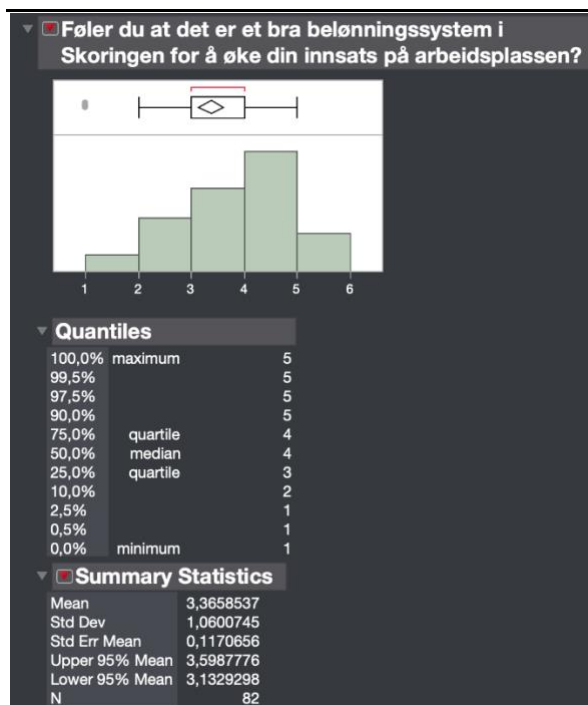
Føler du at det er et bra belønningssystem i Skoringen for å øke din innsats på arbeidsplassen?

1 2 3 4 5 6

Quantiles

| | | |
|---|---|---|
| 100,0% | maximum | 5 |
| 99,5% | | 5 |
| 97,5% | | 5 |
| 90,0% | | 5 |
| 75,0% | quartile | 4 |
| 50,0% | median | 4 |
| 25,0% | quartile | 3 |
| 10,0% | | 2 |
| 2,5% | | 1 |
| 0,5% | | 1 |
| 0,0% | minimum | 1 |

Summary Statistics

| | |
|---|---|
| Mean | 3,3658537 |
| Std Dev | 1,0600745 |
| Std Err Mean | 0,1170656 |
| Upper 95% Mean | 3,5987776 |
| Lower 95% Mean | 3,1329298 |
| N | 82 |